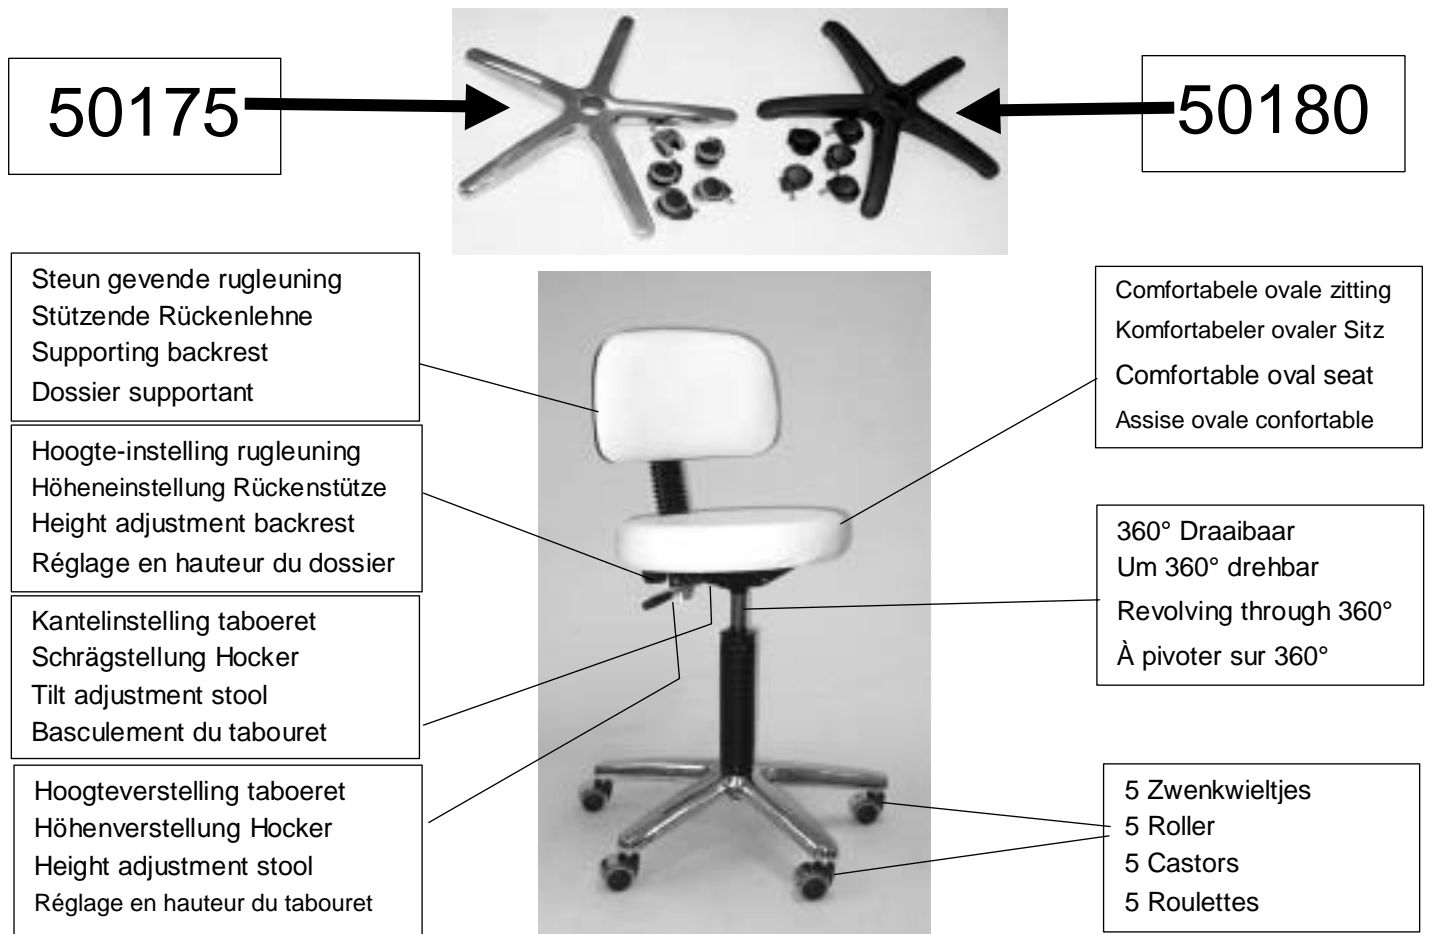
50175

50180

Steun gevende rugleuning
Stützende Rückenlehne
Supporting backrest
Dossier supportant

Comfortabele ovale zitting
Komfortabeler ovaler Sitz
Comfortable oval seat
Assise ovale confortable

Hoogte-instelling rugleuning
Höheneinstellung Rückenstütze
Height adjustment backrest
Réglage en hauteur du dossier

360° Draaibaar
Um 360° drehbar
Revolving through 360°
À pivoter sur 360°

Kantelinstelling taboeret
Schrägstellung Hocker
Tilt adjustment stool
Basculement du tabouret

Hoogteverstelling taboeret
Höhenverstellung Hocker
Height adjustment stool
Réglage en hauteur du tabouret

5 Zwenkwieltjes
5 Roller
5 Castors
5 Roulettes